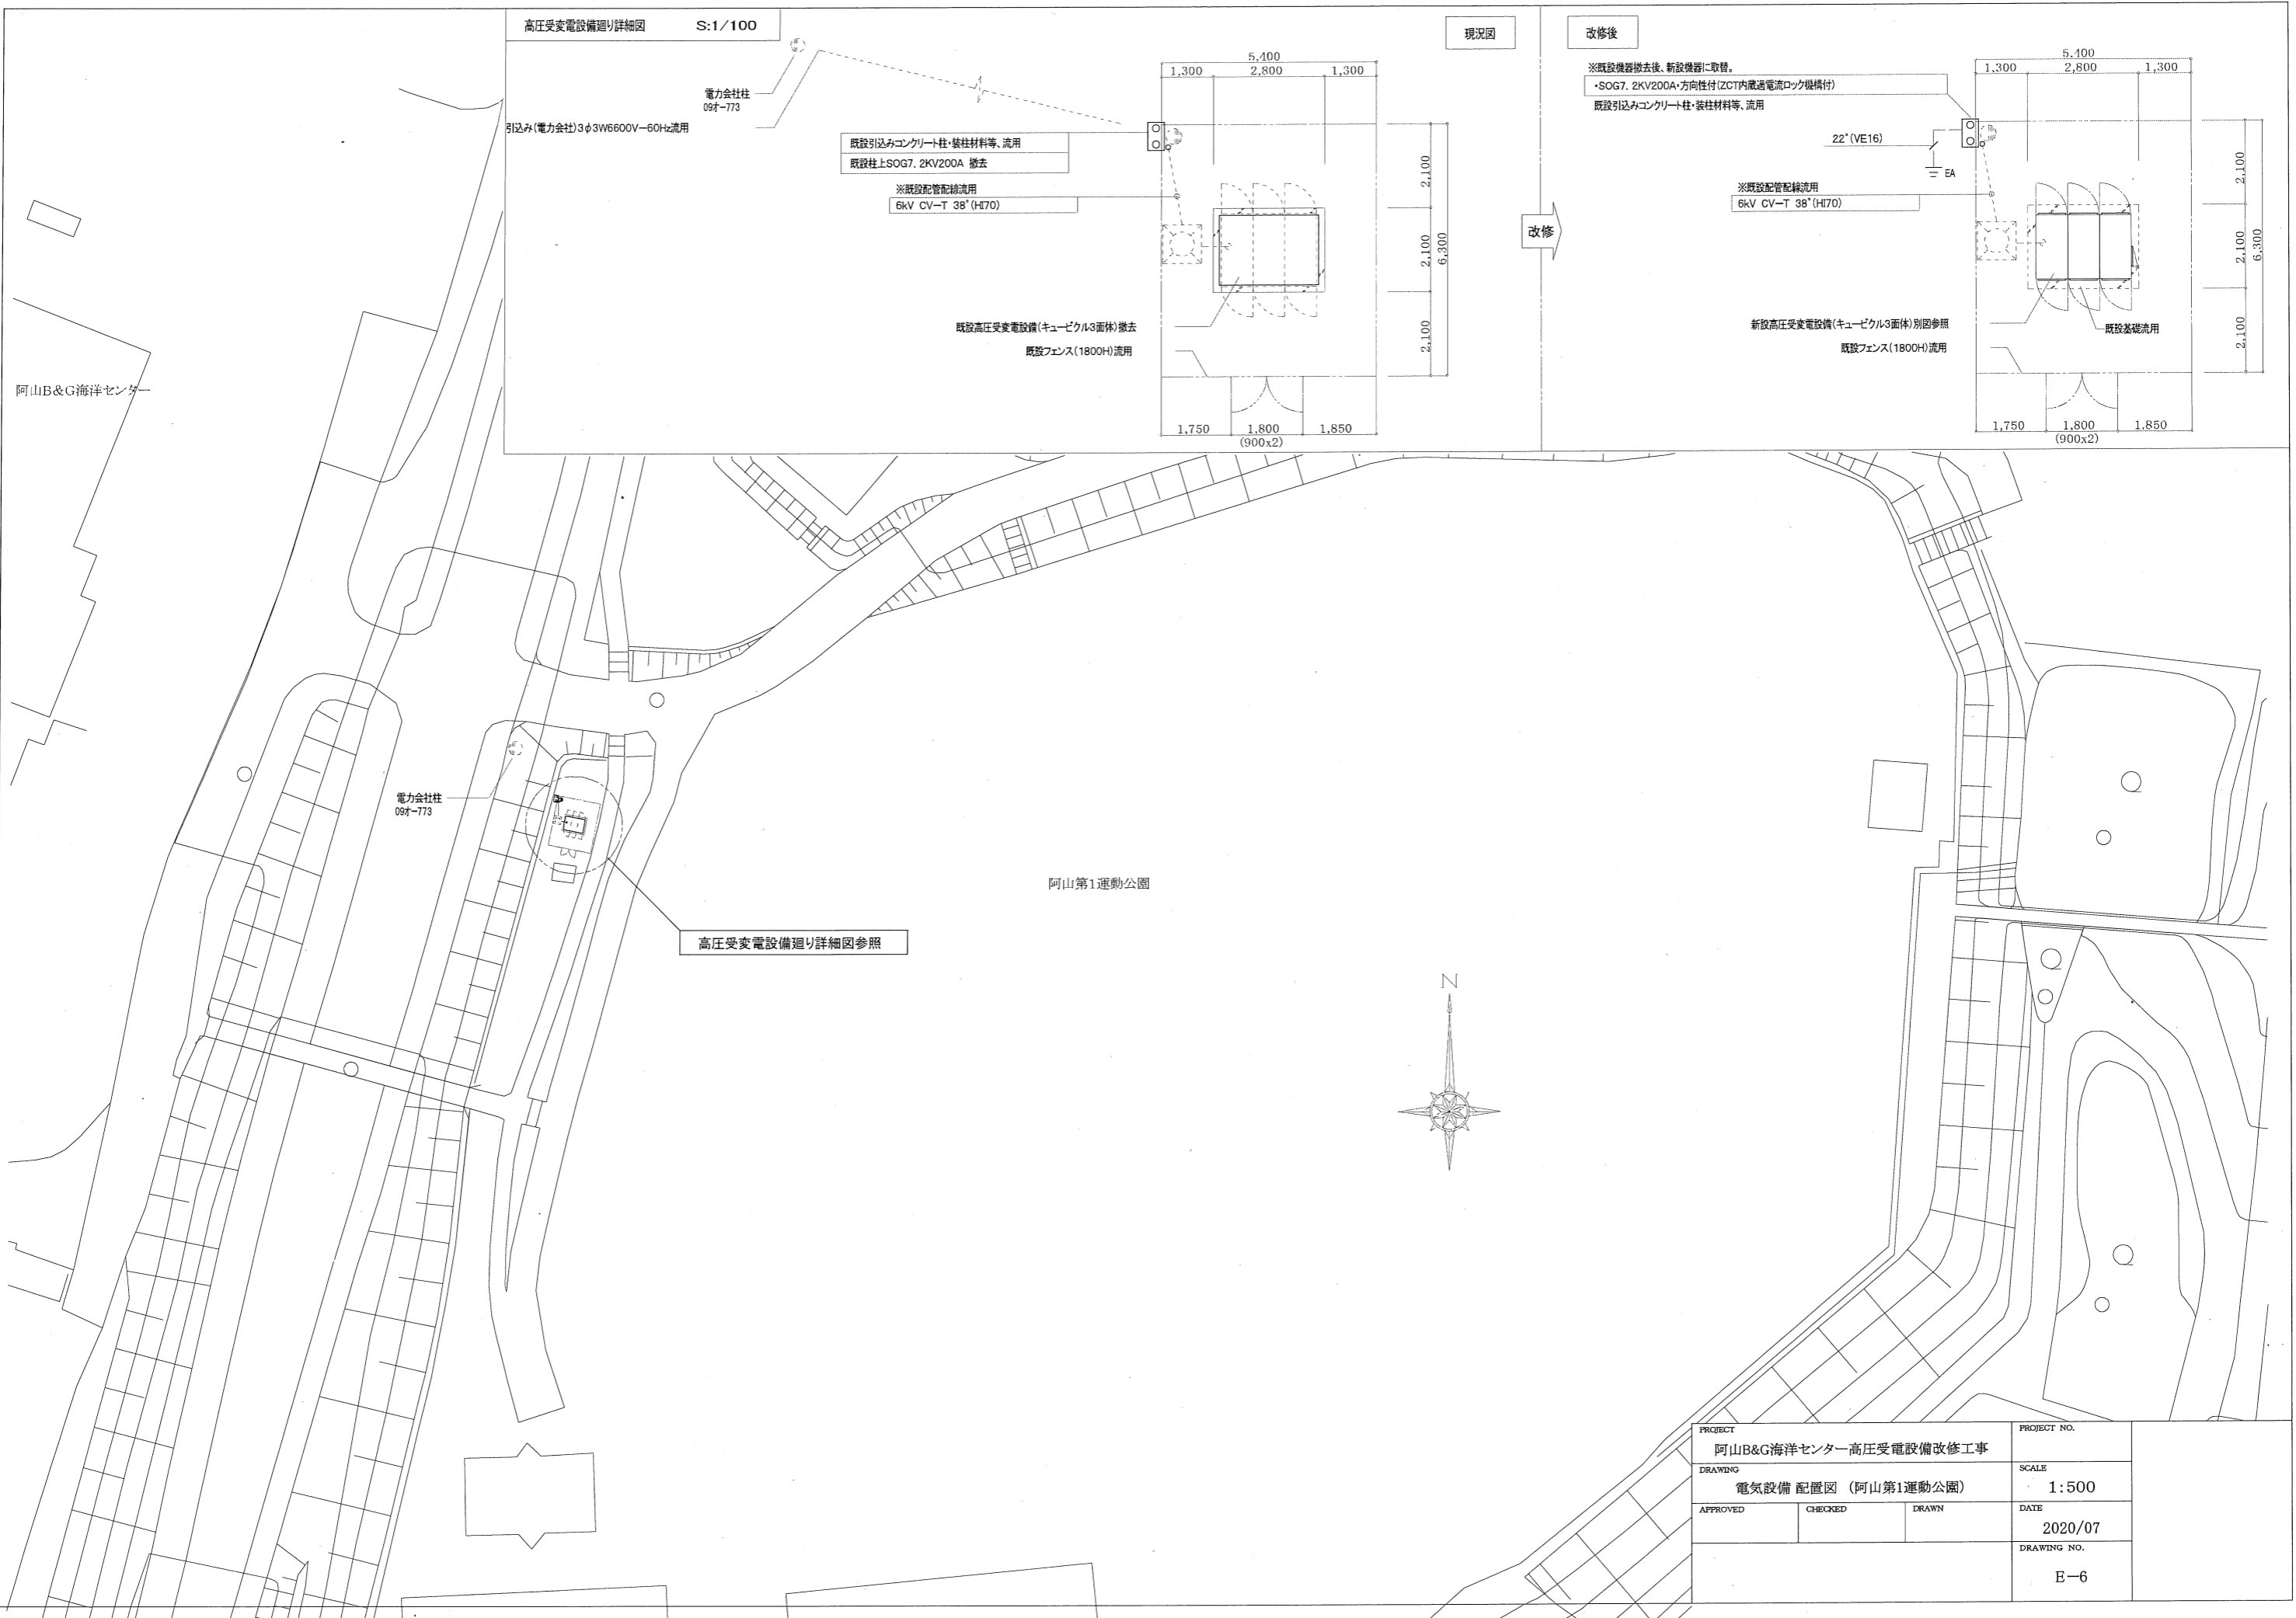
高圧受変電設備廻り詳細図　S:1/100

現況図

電力会社柱
09オ−773

引込み(電力会社)3φ3W6600V−60Hz流用

既設引込みコンクリート柱・装柱材料等、流用
既設柱上SOG7. 2KV200A 撤去

※既設配管配線流用
6kV CV−T 38°(HI70)

既設高圧受変電設備(キュービクル3面体)撤去
既設フェンス(1800H)流用

5,400
1,300　2,800　1,300
2,100
2,100
2,100
6,300
1,750　1,800　1,850
(900x2)

改修

改修後

※既設機器撤去後、新設機器に取替。
・SOG7. 2KV200A・方向性付(ZCT内蔵過電流ロック機構付)
既設引込みコンクリート柱・装柱材料等、流用

22°(VE16)
EA

※既設配管配線流用
6kV CV−T 38°(HI70)

新設高圧受変電設備(キュービクル3面体)別図参照
既設フェンス(1800H)流用
既設基礎流用

5,400
1,300　2,800　1,300
2,100
2,100
2,100
6,300
1,750　1,800　1,850
(900x2)

阿山B&G海洋センター

電力会社柱
09オ−773

高圧受変電設備廻り詳細図参照

阿山第1運動公園

N

| PROJECT 阿山B&G海洋センター高圧受電設備改修工事 | | | PROJECT NO. |
|---|---|---|---|
| DRAWING 電気設備 配置図 (阿山第1運動公園) | | | SCALE 1:500 |
| APPROVED | CHECKED | DRAWN | DATE 2020/07 |
| | | | DRAWING NO. E−6 |